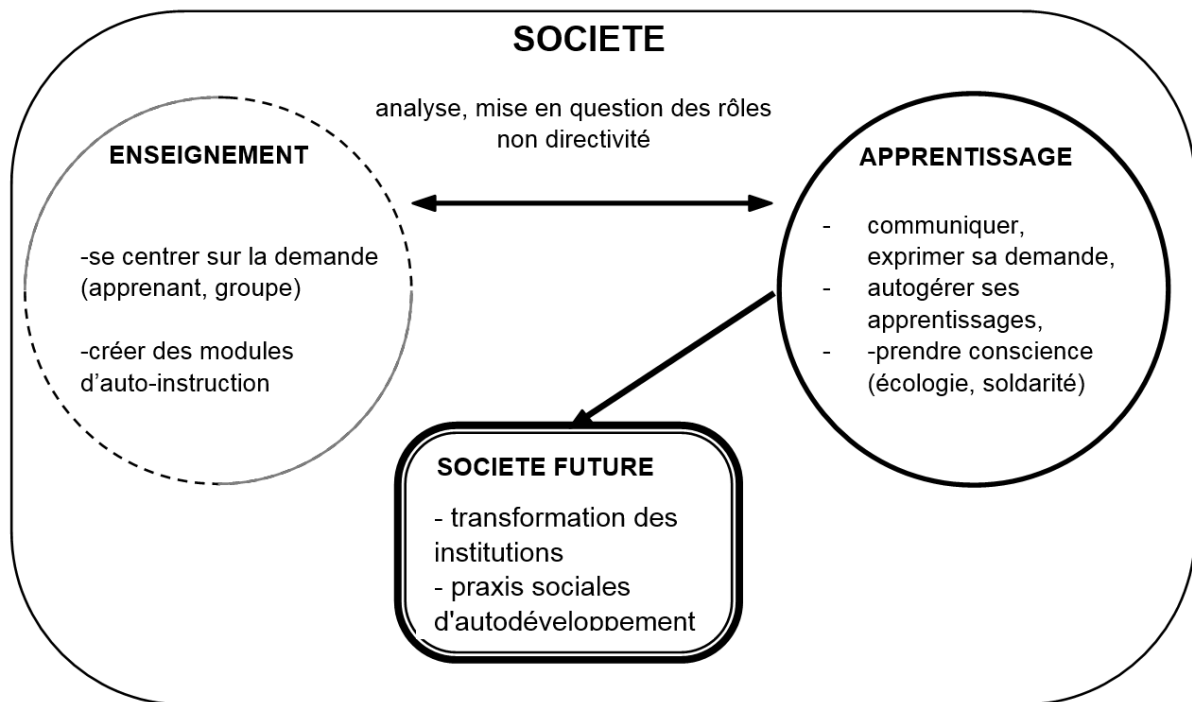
SOCIETE

analyse, mise en question des rôles
non directivité

ENSEIGNEMENT

-se centrer sur la demande (apprenant, groupe)

-créer des modules d'auto-instruction

APPRENTISSAGE

- communiquer, exprimer sa demande,
- autogérer ses apprentissages,
- -prendre conscience (écologie, soldarité)

SOCIETE FUTURE

- transformation des institutions
- praxis sociales d'autodéveloppement